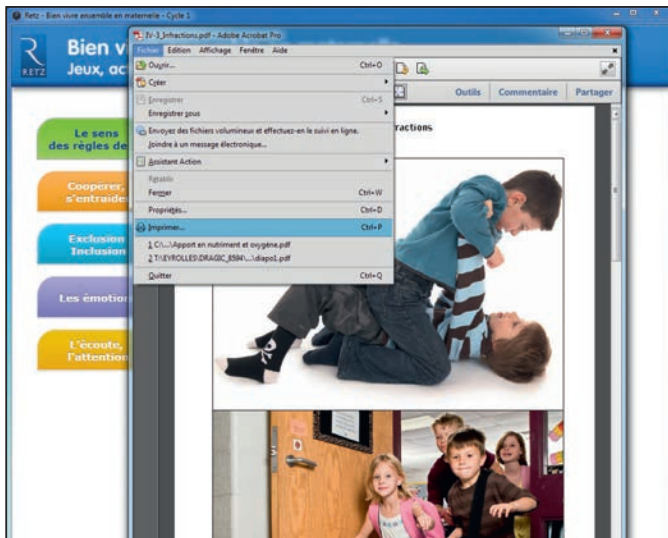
Retz - Bien vivre ensemble en maternelle - Cycle 1

Bien v
Jeux, ac

RETZ

Le sens des règles de

Cooperer, s'entraide

Exclusion Inclusion

Les émotion

L'écoute, l'attention

IV-3_Infractions.pdf - Adobe Acrobat Pro

Fichier Edition Affichage Fenêtre Aide

Ouvrir... Ctrl+O
Créer
Enregistrer Ctrl+S
Enregistrer sous
Envoyez des fichiers volumineux et effectuez-en le suivi en ligne.
Joindre à un message électronique...
Assistant Action
Rétablir
Fermer Ctrl+W
Propriétés... Ctrl+D
Imprimer... Ctrl+P
1 C:\...\Apport en nutriment et oxygène.pdf
2 T:\EYROLLES\DRAGIC_8584\...\diapo1.pdf
Quitter Ctrl+Q

Outils Commentaire Partager

nfractions